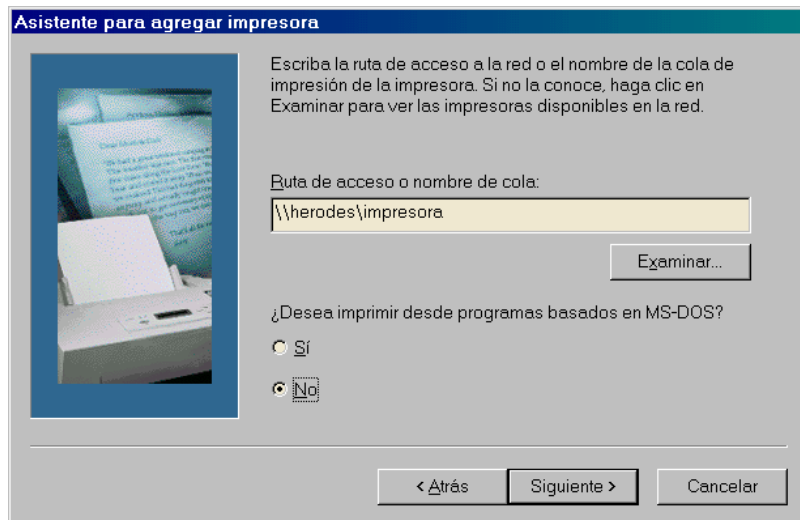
Asistente para agregar impresora

Escriba la ruta de acceso a la red o el nombre de la cola de impresión de la impresora. Si no la conoce, haga clic en Examinar para ver las impresoras disponibles en la red.

Ruta de acceso o nombre de cola:

\\herodes\impresora

Examinar...

¿Desea imprimir desde programas basados en MS-DOS?

Sí

No

< Atrás

Siguiente >

Cancelar